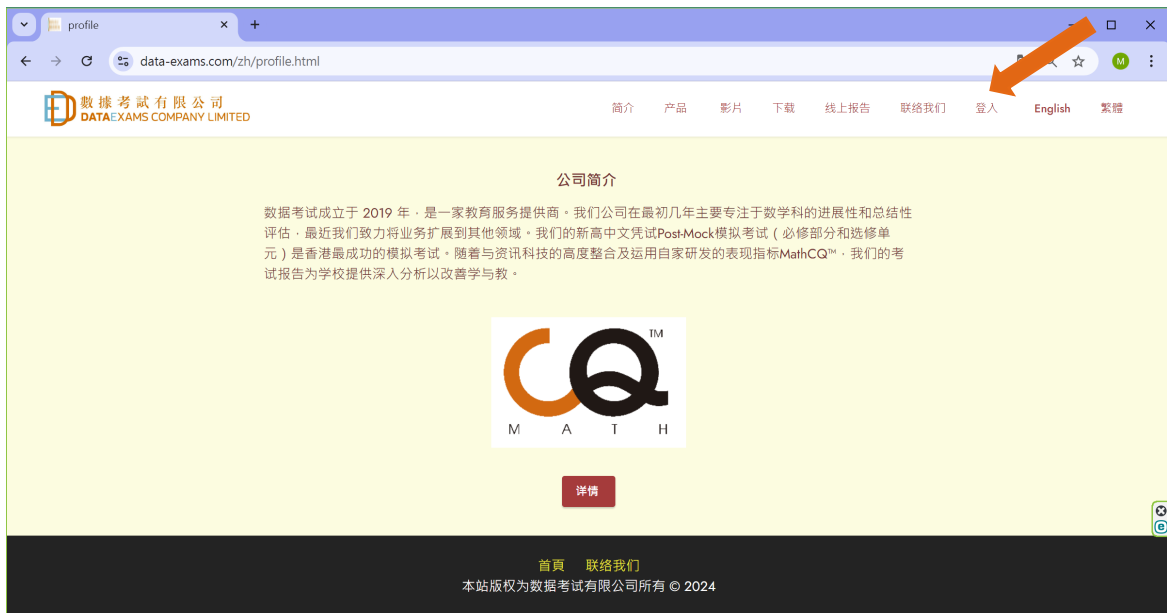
profile
data-exams.com/zh/profile.html
M

數據考試有限公司
DATAEXAMS COMPANY LIMITED

简介 产品 影片 下载 线上报告 联络我们 登入 English 繁體

公司简介

数据考试成立于 2019 年，是一家教育服务提供商。我们公司在最初几年主要专注于数学科的进展性和总结性评估，最近我们致力将业务扩展到其他领域。我们的新高中文凭试Post-Mock模拟考试（必修部分和选修单元）是香港最成功的模拟考试。随着与资讯科技的高度整合及运用自家研发的表现指标MathCQ™，我们的考试报告为学校提供深入分析以改善学与教。

CQ™
M A T H

详情

首頁 联络我们
本站版权为数据考试有限公司所有 © 2024